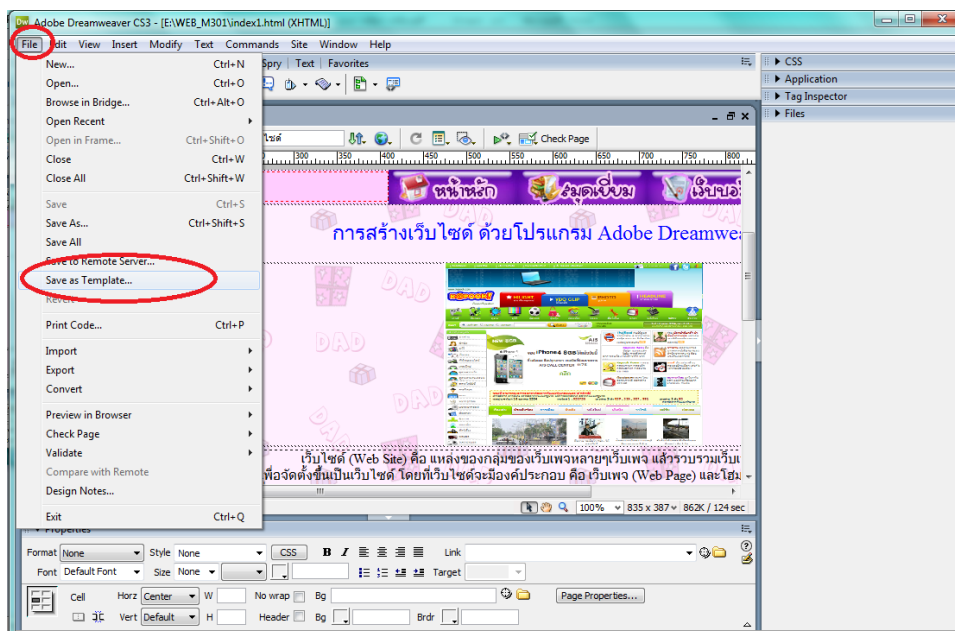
Dw Adobe Dreamweaver CS3 - [E:\WEB_M301\index1.html (XHTML)]

File Edit View Insert Modify Text Commands Site Window Help

New... Ctrl+N
Open... Ctrl+O
Browse in Bridge... Ctrl+Alt+O
Open Recent
Open in Frame... Ctrl+Shift+O
Close Ctrl+W
Close All Ctrl+Shift+W
Save Ctrl+S
Save As... Ctrl+Shift+S
Save All
Save to Remote Server...
Save as Template...
Revert
Print Code... Ctrl+P
Import
Export
Convert
Preview in Browser
Check Page
Validate
Compare with Remote
Design Notes...
Exit Ctrl+Q

Spry | Text | Favorites

ไซต์

Check Page

300 350 400 450 500 550 600 650 700 750 800

หน้าหลัก สมุดเยี่ยม เว็บบอ

การสร้างเว็บไซต์ ด้วยโปรแกรม Adobe Dreamwea

DAD

เว็บไซต์ (Web Site) คือ แหล่งของกลุ่มของเว็บเพจหลายๆเว็บเพจ แล้วรวบรวมเว็บ
เพื่อจัดตั้งขึ้นเป็นเว็บไซต์ โดยที่เว็บไซต์จะมีองค์ประกอบ คือ เว็บเพจ (Web Page) และโฮม

100% 835 x 387 862K / 124 sec

▶ CSS
▶ Application
▶ Tag Inspector
▶ Files

Properties

Format None Style None CSS B I Link
Font Default Font Size None Target
Cell Horz Center W No wrap Bg Page Properties...
Vert Default H Header Bg Brdr